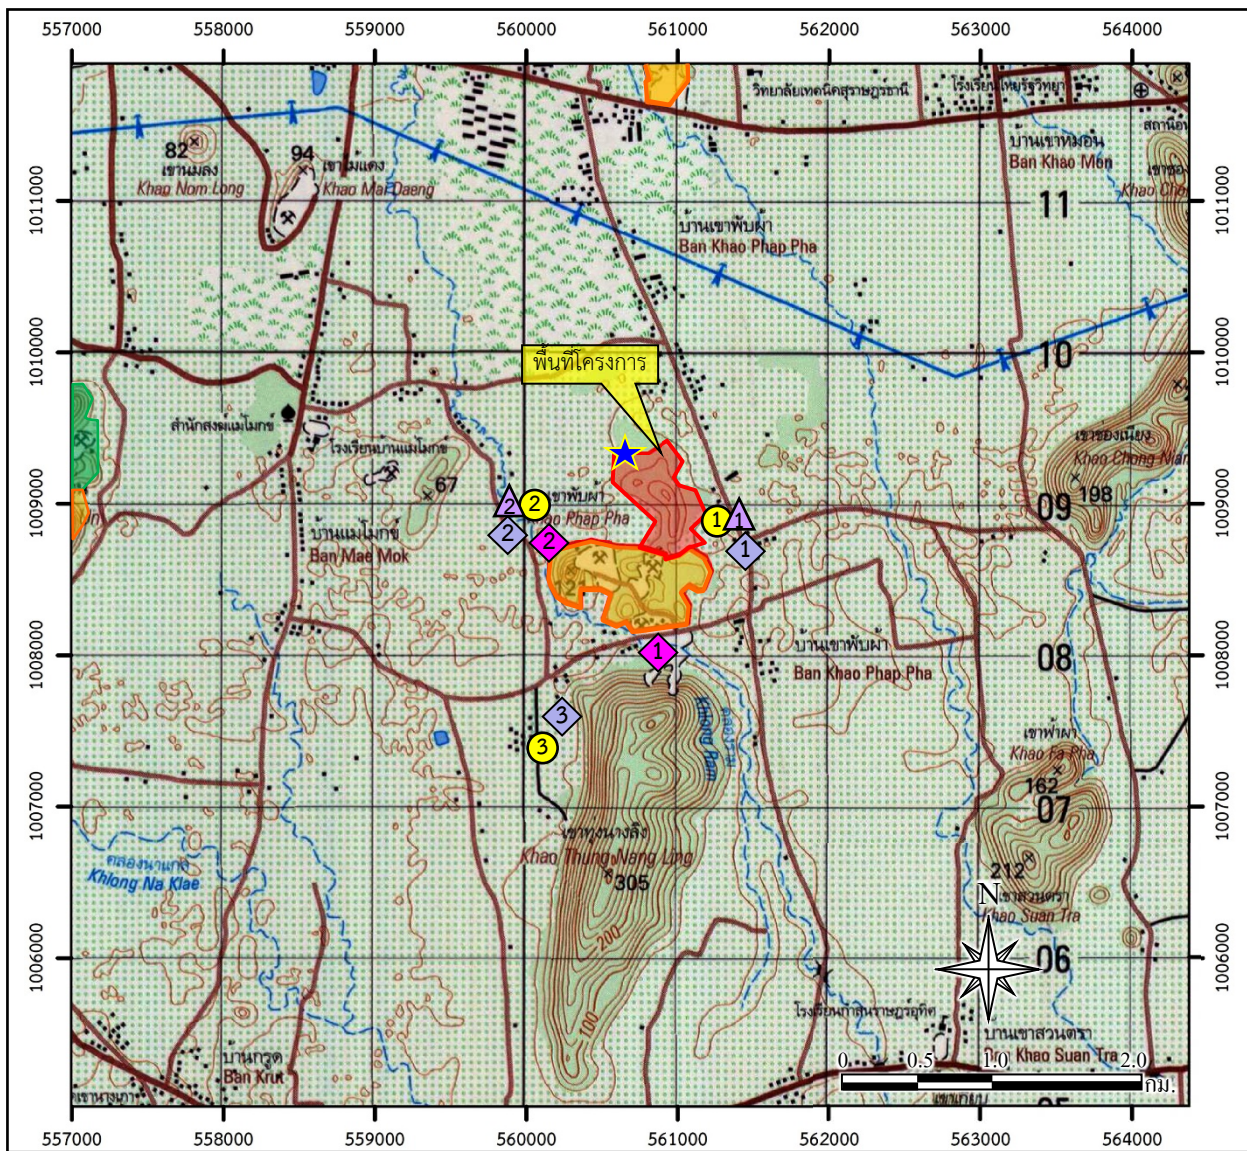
557000 558000 559000 560000 561000 562000 563000 564000

1011000
1010000
1009000
1008000
1007000
1006000

วิทยาลัยเทคนิคสุราษฎร์ธานี
โรงเรียนไทยรัฐวิทยา
82
เขานมลง
Khao Nom Long
94
เขาแม่แดง
Khao Mae Daeng
บ้านเขาหมอน
Ban Khao Mon
เขาชอ
Khao Cho
สถานีอ
11
บ้านเขาพับผา
Ban Khao Phap Pha
10
พื้นที่โครงการ
สำนักสงฆ์แม่โมกข์
โรงเรียนบ้านแม่โมกข์
67
เขาพับผา
Phap Pha
2
2
2
2
1
1
1
บ้านแม่โมกข์
Ban Mae Mok
เขาช่องเนียง
Khao Chong Nian
09
198
บ้านเขาพับผา
Ban Khao Phap Pha
1
08
3
3
Khlong Ram
เขาฟ้าผา
Khao Fa Pha
162
07
เขาทุ่งนางลิง
Khao Thung Nang Ling
305
200
100
คลองนาแกะ
Khlong Na Klae
212
เขาสวนตรา
Khao Suan Tra
N
06
โรงเรียนกาญจนราษฎร์อุทิศ
บ้านเขาสวนตรา
Khao Suan Tra
บ้านกรูด
Ban Krut
0 0.5 1.0 2.0
กม.

557000 558000 559000 560000 561000 562000 563000 564000